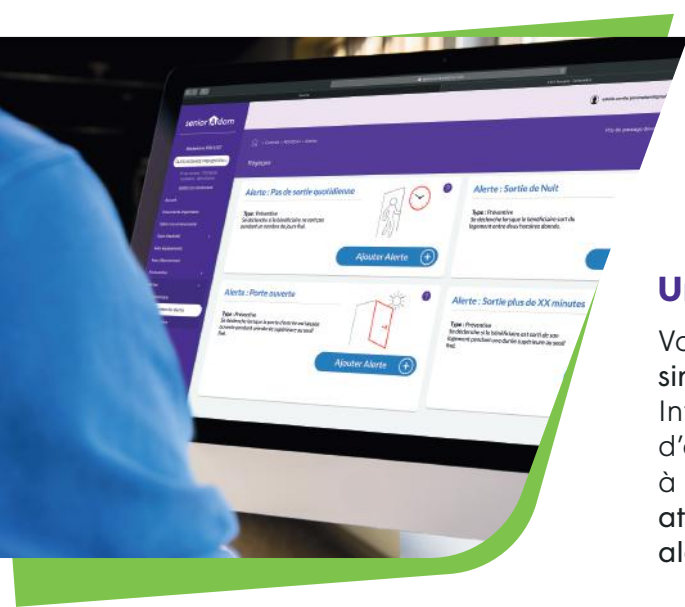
senior adom

Alerte : Pas de sortie quotidienne

Type : Préventive

Ajouter Alerte

Alerte : Sortie de Nuit

Type : Préventive

Alerte : Porte ouverte

Type : Préventive

Ajouter Alerte

Alerte : Sortie plus de XX minutes

Type : Préventive

Ur

Vo
sir
In
d'
à
at
al